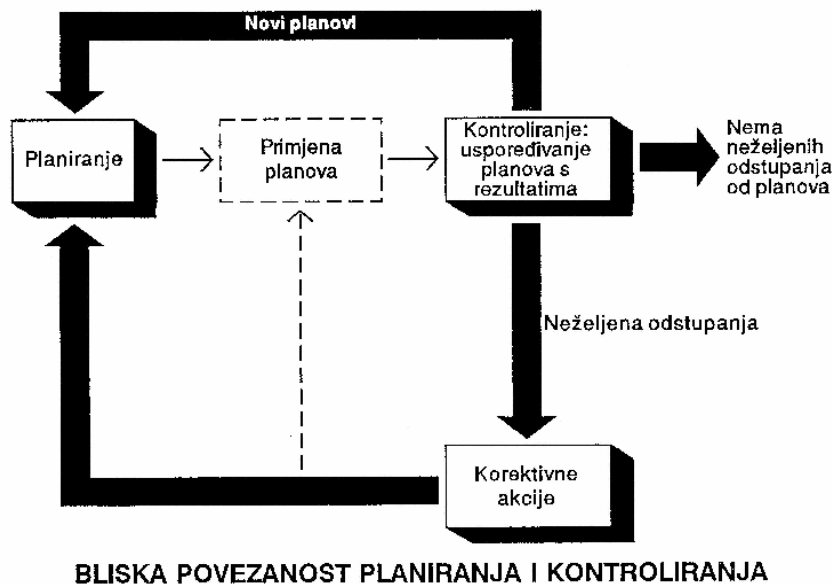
Novi planovi

Planiranje

Primjena planova

Kontroliranje: uspoređivanje planova s rezultatima

Nema neželjenih odstupanja od planova

Neželjena odstupanja

Korektivne akcije

BLISKA POVEZANOST PLANIRANJA I KONTROLIRANJA